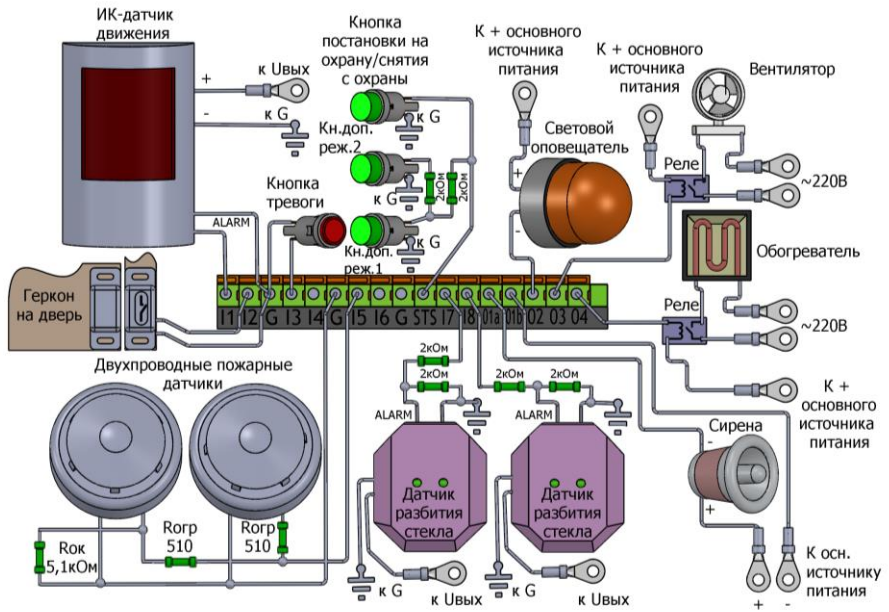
ИК-датчик движения

+
к Uвых
-
к G

Кнопка постановки на охрану/снятия с охраны

к G

Кн.доп. реж.2

к G

2кОм
2кОм

Кнопка тревоги

к G

Кн.доп. реж.1

ALARM

К + основного источника питания

Световой оповещатель

+
-

К + основного источника питания

Вентилятор

Реле

~220В

Обогреватель

Реле

~220В

Геркон на дверь

I1 I2 G I3 I4 G I5 I6 G STS I7 I8 01a 01б 02 03 04

Двухпроводные пожарные датчики

2кОм
2кОм
2кОм
2кОм

ALARM
ALARM

К + основного источника питания

Сирена

-
+

Датчик разбития стекла

Датчик разбития стекла

Rок 5,1кОм

Rогр 510

Rогр 510

к G
к Uвых
к G
к Uвых

К осн. источнику питания

+ -